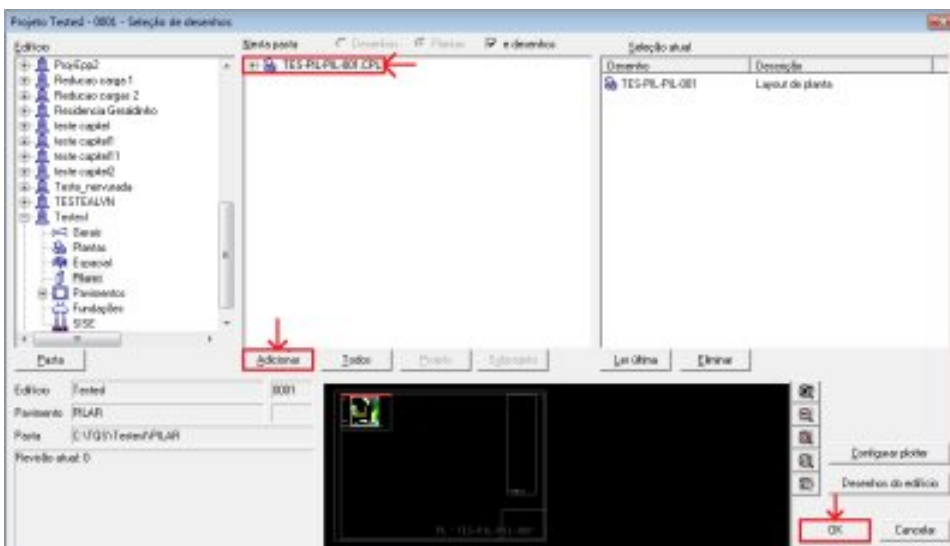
Projeto Testeel - 0001 - Seleção de desenhos

Edifício

ProjEpp2
Reducao carga 1
Reducao cargas 2
Residencia Geraldinho
teste capitel
teste capitel1
teste capitel1
teste capitel2
Teste_nervurada
TESTEALVN
Testeel
Gerais
Plantas
Espacial
Pilares
Pavimentos
Fundações
SISE

Pasta

Nesta pasta   Desenhos   Plantas   e desenhos

TES-PIL-PIL-001.CPL

Adicionar   Todos   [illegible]   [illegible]

Seleção atual

| Desenho | Descrição |
|---|---|
| TES-PIL-PIL-001 | Layout de planta |

Ler última   Eliminar

Edifício   Testeel   0001
Pavimento   PILAR
Pasta   C:\TQS\Testeel\PILAR
Revisão atual: 0

PL - TES-PIL-PIL-001

Configurar plotter
Desenhos do edifício
OK
Cancelar